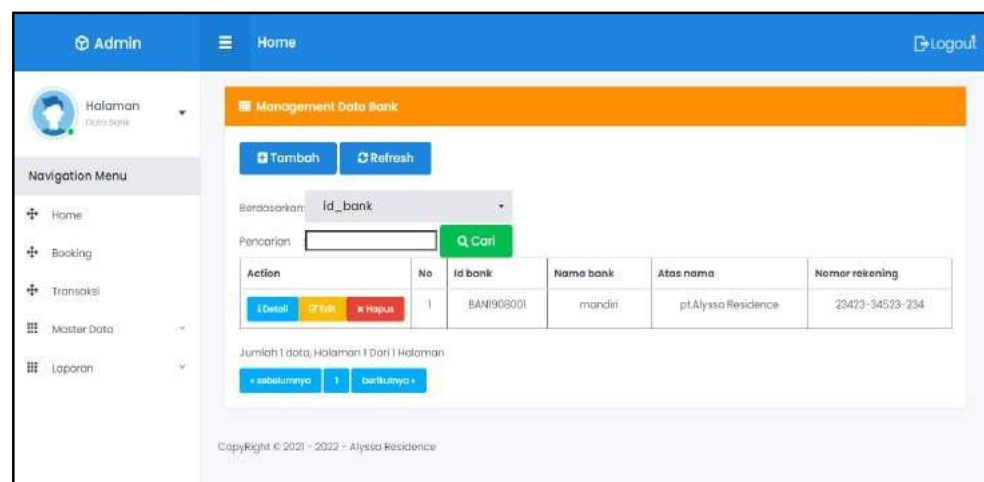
Admin

Home

Logout

Halaman
Data Bank

Navigation Menu

Home

Booking

Transaksi

Master Data

Laporan

Management Data Bank

Tambah

Refresh

Berdasarkan: id_bank

Pencarian

Cari

| Action | No | Id bank | Nama bank | Atas nama | Nomor rekening |
|---|---|---|---|---|---|
| Detail Edit Hapus | 1 | BANI908001 | mandiri | pt.Alyssa Residence | 23423-34523-234 |

Jumlah 1 data, Halaman 1 Dari 1 Halaman

« sebelumnya

1

berikutnya »

CopyRight © 2021 - 2022 - Alyssa Residence